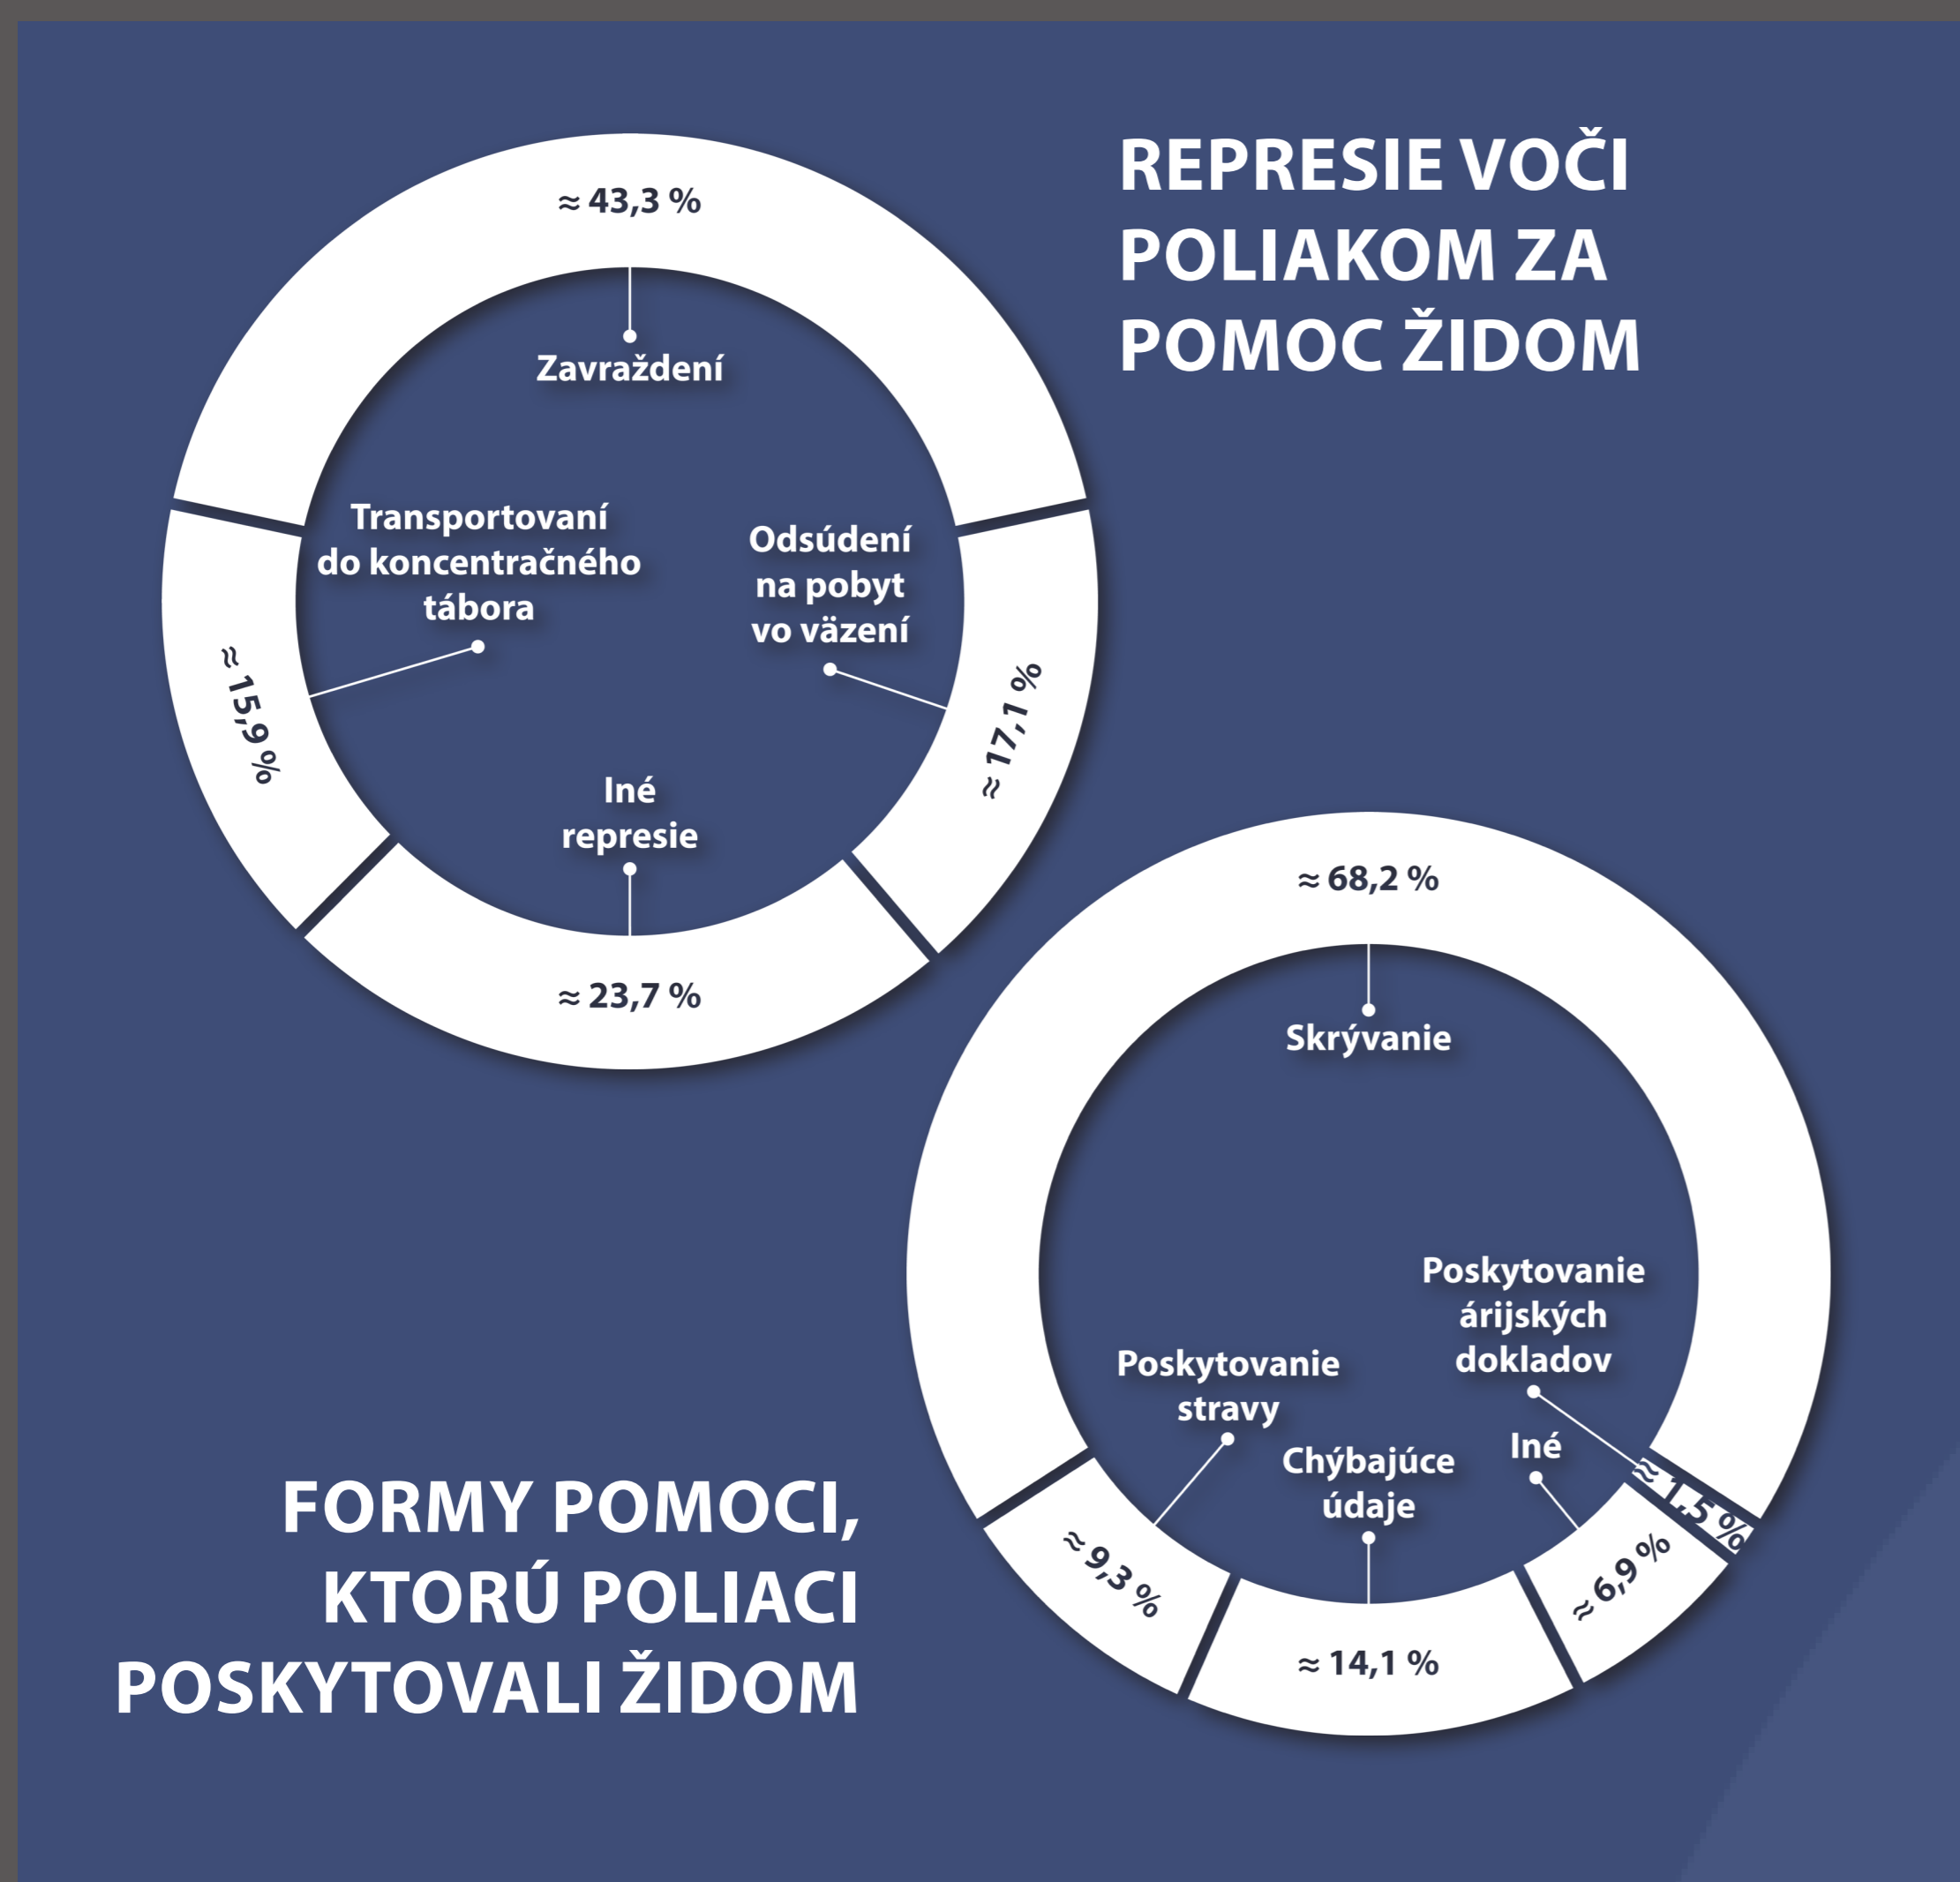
REPRESIE VOČI POLIAKOM ZA POMOC ŽIDOM

≈ 43,3 %

Zavraždení

Transportovaní do koncentračného tábora

Odsúdení na pobyt vo väzení

≈ 15,9 %

≈ 17,1 %

Iné represie

≈ 23,7 %

≈ 68,2 %

Skrývanie

Poskytovanie árijských dokladov

Poskytovanie stravy

Chýbajúce údaje

Iné

≈ 1,5 %

≈ 9,3 %

≈ 6,9 %

≈ 14,1 %

FORMY POMOCI, KTORÚ POLIACI POSKYTOVALI ŽIDOM